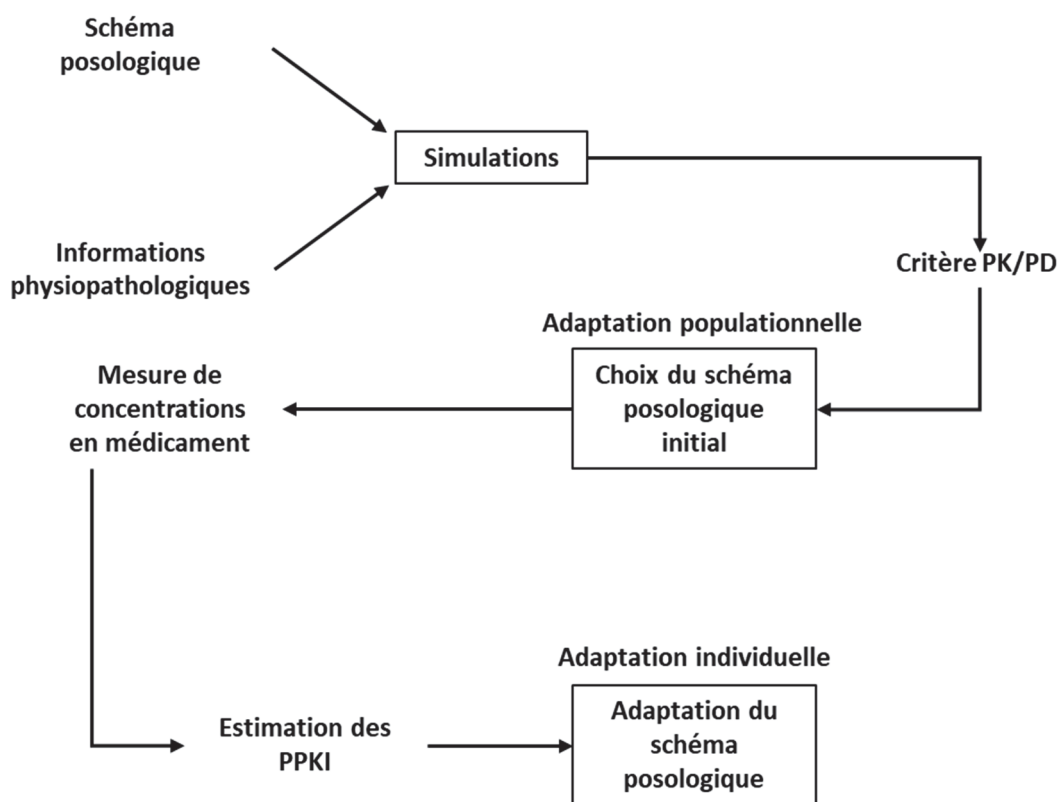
Schéma posologique

Simulations

Informations physiopathologiques

Critère PK/PD

Adaptation populationnelle

Mesure de concentrations en médicament

Choix du schéma posologique initial

Adaptation individuelle

Estimation des PPKI

Adaptation du schéma posologique